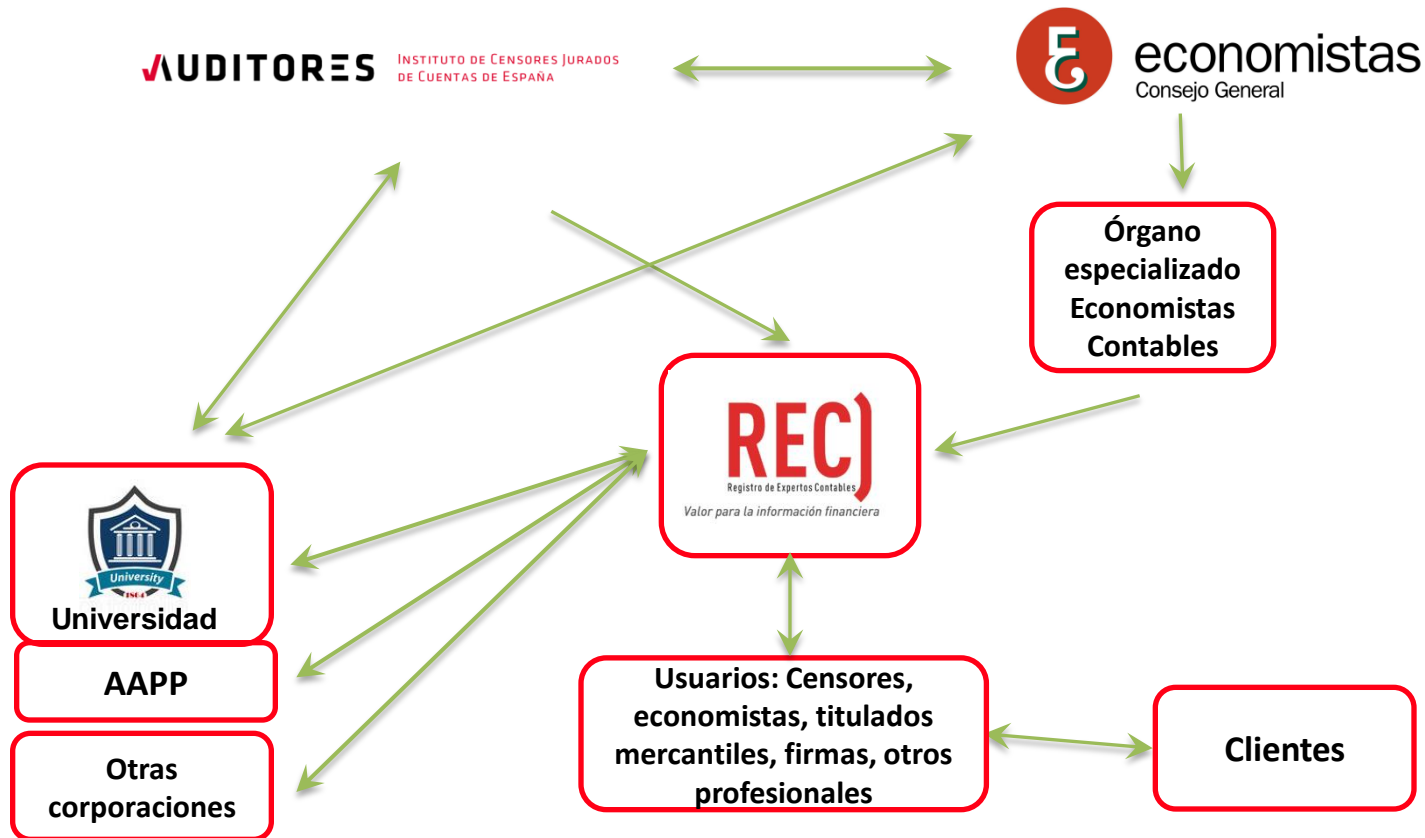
AUDITORES INSTITUTO DE CENSORES JURADOS DE CUENTAS DE ESPAÑA

economistas
Consejo General

Órgano especializado Economistas Contables

REC]
Registro de Expertos Contables
Valor para la información financiera

University
1864
Universidad

AAPP

Otras corporaciones

Usuarios: Censores, economistas, titulados mercantiles, firmas, otros profesionales

Clientes